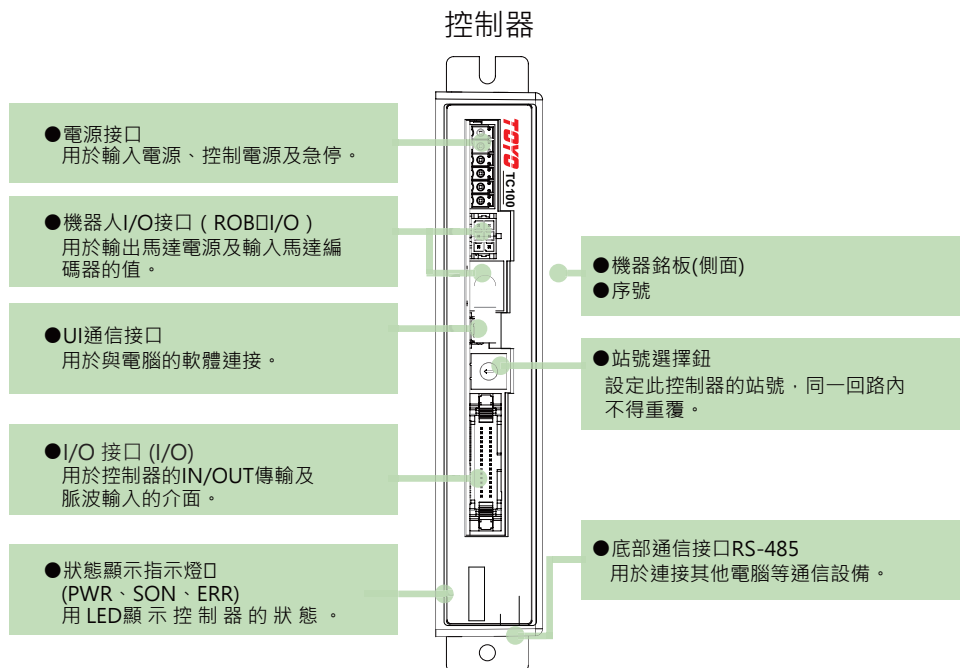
控制器

●電源接口
用於輸入電源、控制電源及急停。

●機器人I/O接口（ROB□I/O）
用於輸出馬達電源及輸入馬達編碼器的值。

●UI通信接口
用於與電腦的軟體連接。

●I/O 接口 (I/O)
用於控制器的IN/OUT傳輸及脈波輸入的介面。

●狀態顯示指示燈□
(PWR、SON、ERR)
用 LED顯 示 控 制 器 的 狀 態 。

TOYO
TC100

●機器銘板(側面)
●序號

●站號選擇鈕
設定此控制器的站號，同一回路內不得重覆。

●底部通信接口RS-485
用於連接其他電腦等通信設備。